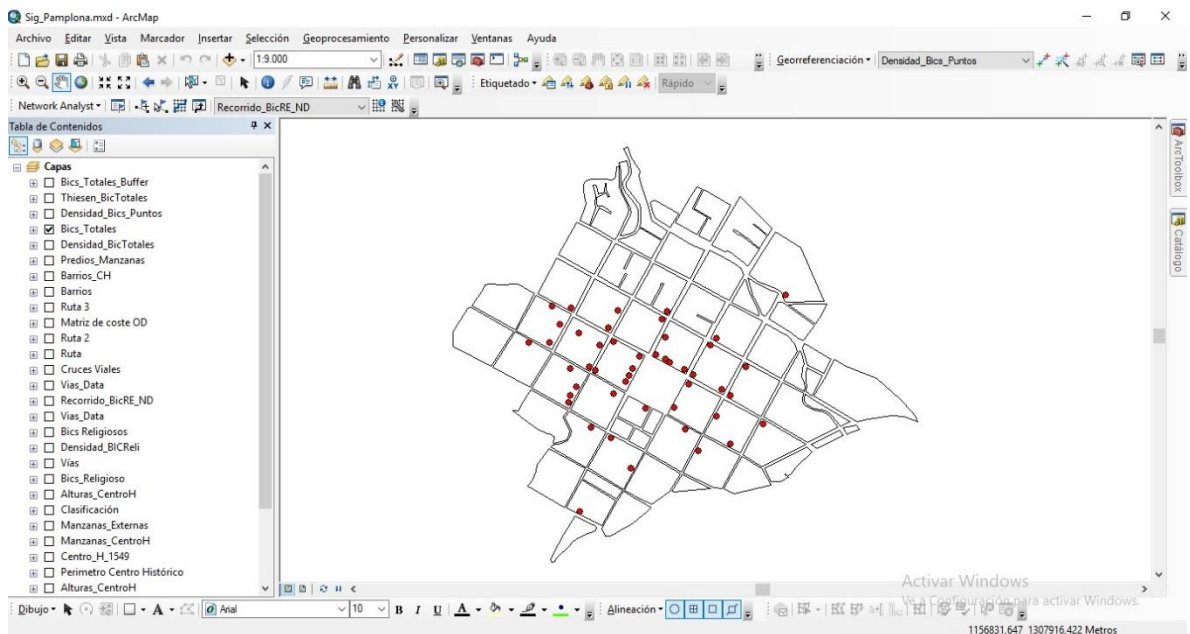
Sig_Pamplona.mxd - ArcMap

Archivo Editar Vista Marcador Insertar Selección Geoprocesamiento Personalizar Ventanas Ayuda

1:9.000

Georreferenciación ▾ Densidad_Bics_Puntos

Etiquetado ▾ Rápido

Network Analyst ▾ Recorrido_BicRE_ND

Tabla de Contenidos

Capas
Bics_Totales_Buffer
Thiesen_BicTotales
Densidad_Bics_Puntos
Bics_Totales
Densidad_BicTotales
Predios_Manzanas
Barrios_CH
Barrios
Ruta 3
Matriz de coste OD
Ruta 2
Ruta
Cruces Viales
Vias_Data
Recorrido_BicRE_ND
Vias_Data
Bics Religiosos
Densidad_BICReli
Vias
Bics_Religioso
Alturas_CentroH
Clasificación
Manzanas_Externas
Manzanas_CentroH
Centro_H_1549
Perimetro Centro Histórico
Alturas_CentroH

ArcToolbox
Catálogo

Activar Windows
Ve a Configuración para activar Windows.

Dibujo ▾ Arial 10 B I U A ▾ Alineación ▾

1156831.647 1307916.422 Metros